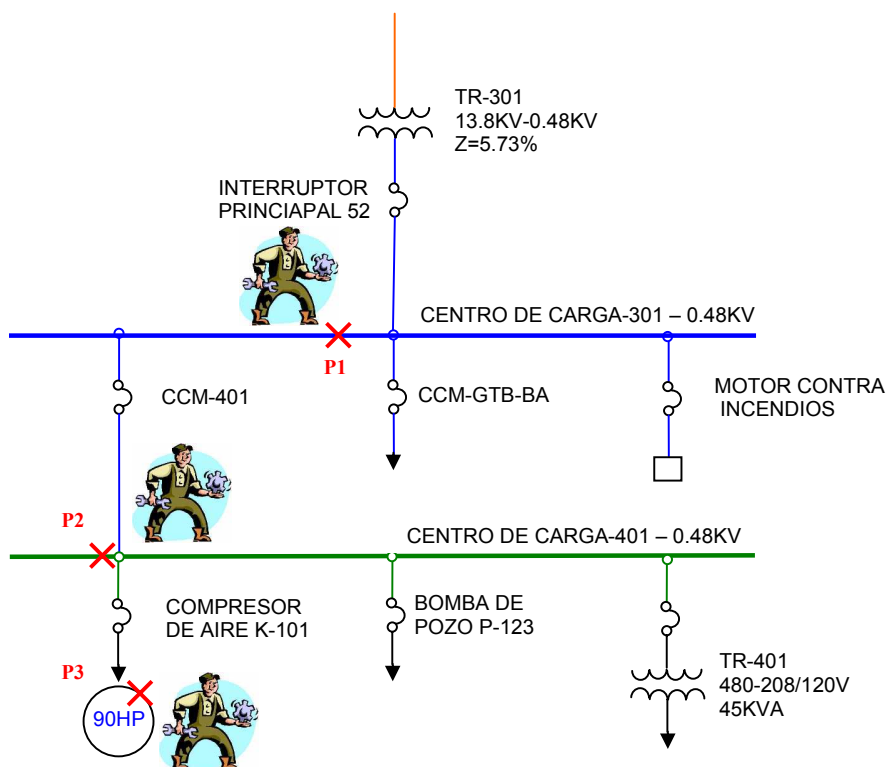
TR-301
13.8KV-0.48KV
Z=5.73%

INTERRUPTOR
PRINCIAPAL 52

CENTRO DE CARGA-301 – 0.48KV

P1

CCM-401

CCM-GTB-BA

MOTOR CONTRA
INCENDIOS

P2

CENTRO DE CARGA-401 – 0.48KV

COMPRESOR
DE AIRE K-101

BOMBA DE
POZO P-123

P3

90HP

TR-401
480-208/120V
45KVA